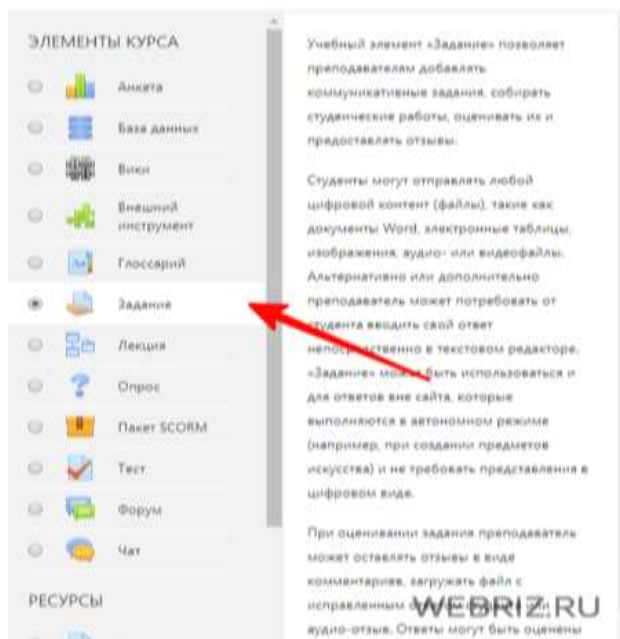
ЭЛЕМЕНТЫ КУРСА

Анкета

База данных

Вики

Внешний инструмент

Глоссарий

Задание

Лекция

Опрос

Пакет SCORM

Тест

Форум

Чат

РЕСУРСЫ

Учебный элемент «Задание» позволяет преподавателям добавлять коммуникативные задания, собирать студенческие работы, оценивать их и предоставлять отзывы.

Студенты могут отправлять любой цифровой контент (файлы), такие как документы Word, электронные таблицы, изображения, аудио- или видеофайлы. Альтернативно или дополнительно преподаватель может потребовать от студента вводить свой ответ непосредственно в текстовом редакторе. «Задание» может быть использоваться и для ответов вне сайта, которые выполняются в автономном режиме (например, при создании предметов искусства) и не требовать представления в цифровом виде.

При оценивании задания преподаватель может оставлять отзывы в виде комментариев, загружать файл с исправленным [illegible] аудио-отзыв. Ответы могут быть оценены

WEBRIZ.RU